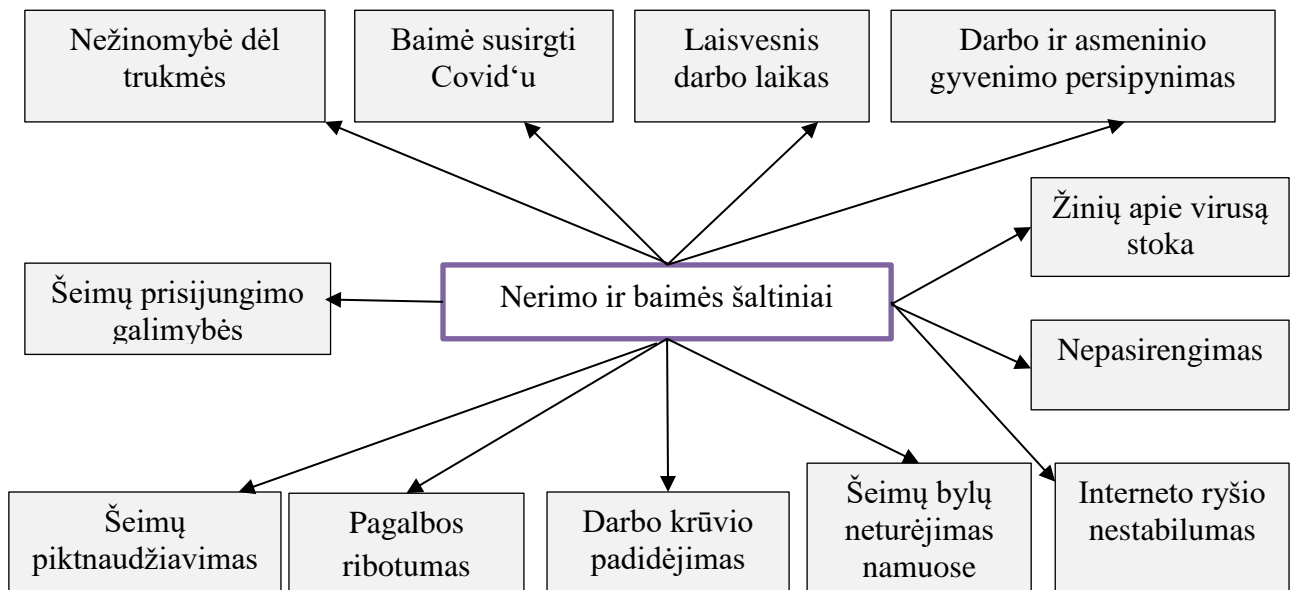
Nežinomybė dėl trukmės

Baimė susirgti Covid‘u

Laisvesnis darbo laikas

Darbo ir asmeninio gyvenimo persipynimas

Žinių apie virusą stoka

Šeimų prisijungimo galimybės

Nerimo ir baimės šaltiniai

Nepasirengimas

Šeimų piktnaudžiavimas

Pagalbos ribotumas

Darbo krūvio padidėjimas

Šeimų bylų neturėjimas namuose

Interneto ryšio nestabilumas